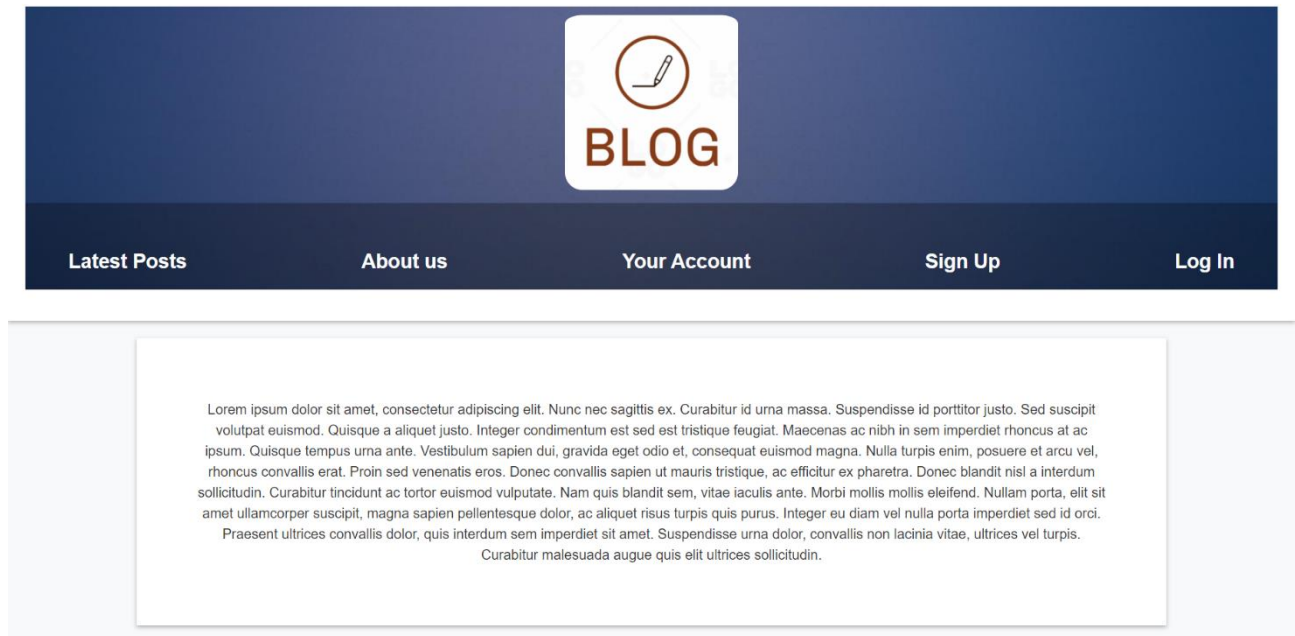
BLOG

Latest Posts About us Your Account Sign Up Log In

Lorem ipsum dolor sit amet, consectetur adipiscing elit. Nunc nec sagittis ex. Curabitur id urna massa. Suspendisse id porttitor justo. Sed suscipit volutpat euismod. Quisque a aliquet justo. Integer condimentum est sed est tristique feugiat. Maecenas ac nibh in sem imperdiet rhoncus at ac ipsum. Quisque tempus urna ante. Vestibulum sapien dui, gravida eget odio et, consequat euismod magna. Nulla turpis enim, posuere et arcu vel, rhoncus convallis erat. Proin sed venenatis eros. Donec convallis sapien ut mauris tristique, ac efficitur ex pharetra. Donec blandit nisl a interdum sollicitudin. Curabitur tincidunt ac tortor euismod vulputate. Nam quis blandit sem, vitae iaculis ante. Morbi mollis mollis eleifend. Nullam porta, elit sit amet ullamcorper suscipit, magna sapien pellentesque dolor, ac aliquet risus turpis quis purus. Integer eu diam vel nulla porta imperdiet sed id orci. Praesent ultrices convallis dolor, quis interdum sem imperdiet sit amet. Suspendisse urna dolor, convallis non lacinia vitae, ultrices vel turpis. Curabitur malesuada augue quis elit ultrices sollicitudin.